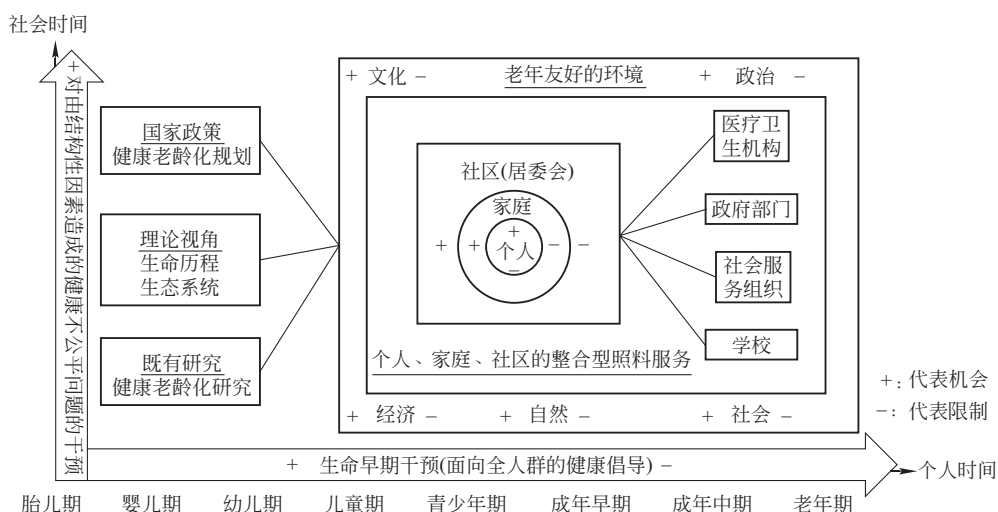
社会时间

+ 对由结构性因素造成的健康不公平问题的干预

国家政策
健康老龄化规划

理论视角
生命历程
生态系统

既有研究
健康老龄化研究

+ 文化 −　　老年友好的环境　　+ 政治 −

社区(居委会)

家庭

+
个人
−

+ + − −

医疗卫生机构

政府部门

社会服务组织

学校

个人、家庭、社区的整合型照料服务

+ 经济 −　　+ 自然 −　　+ 社会 −

+：代表机会
−：代表限制

+ 生命早期干预(面向全人群的健康倡导) −

个人时间

胎儿期　婴儿期　幼儿期　儿童期　青少年期　成年早期　成年中期　老年期